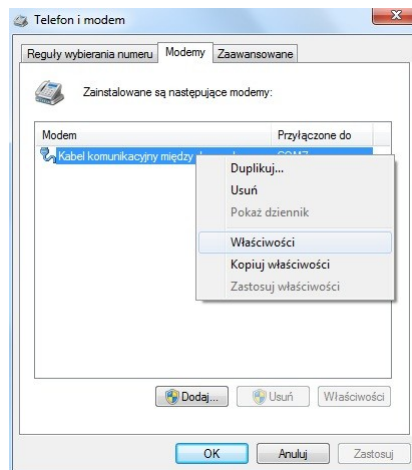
Telefon i modem

Reguły wybierania numeru | Modemy | Zaawansowane

Zainstalowane są następujące modemy:

| Modem | Przyłączone do |
|---|---|
| Kabel komunikacyjny między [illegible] | COM7 |

Duplikuj...
Usuń
Pokaż dziennik
Właściwości
Kopiuj właściwości
Zastosuj właściwości

Dodaj... Usuń Właściwości

OK Anuluj Zastosuj